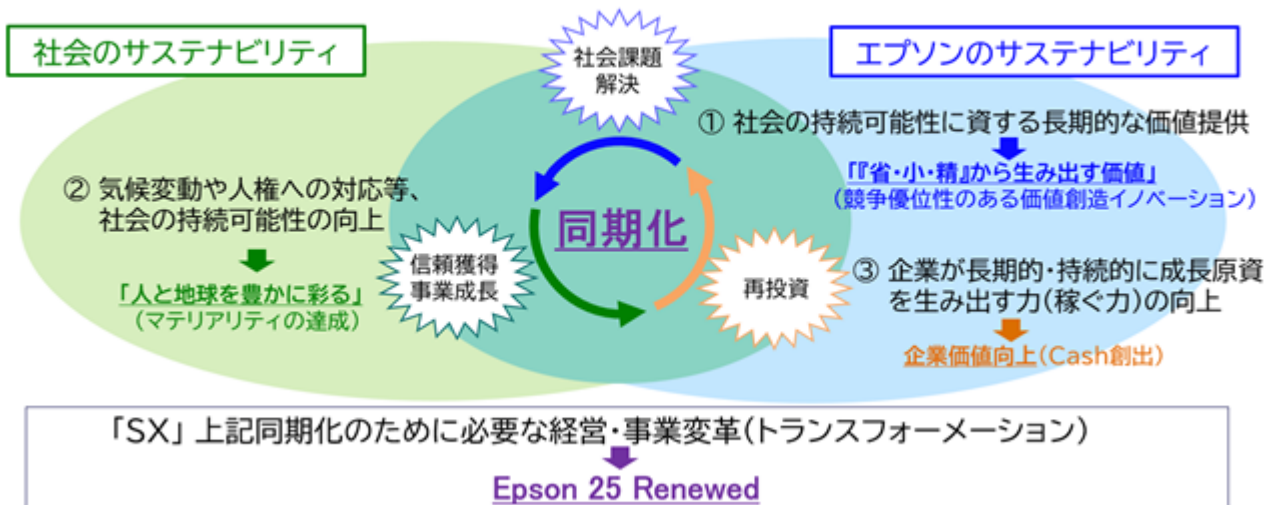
社会のサステナビリティ

社会課題解決

エプソンのサステナビリティ

① 社会の持続可能性に資する長期的な価値提供

『省・小・精』から生み出す価値
(競争優位性のある価値創造イノベーション)

② 気候変動や人権への対応等、社会の持続可能性の向上

「人と地球を豊かに彩る」
(マテリアリティの達成)

同期化

信頼獲得
事業成長

再投資

③ 企業が長期的・持続的に成長原資を生み出す力(稼ぐ力)の向上

企業価値向上(Cash創出)

「SX」上記同期化のために必要な経営・事業変革(トランスフォーメーション)

Epson 25 Renewed